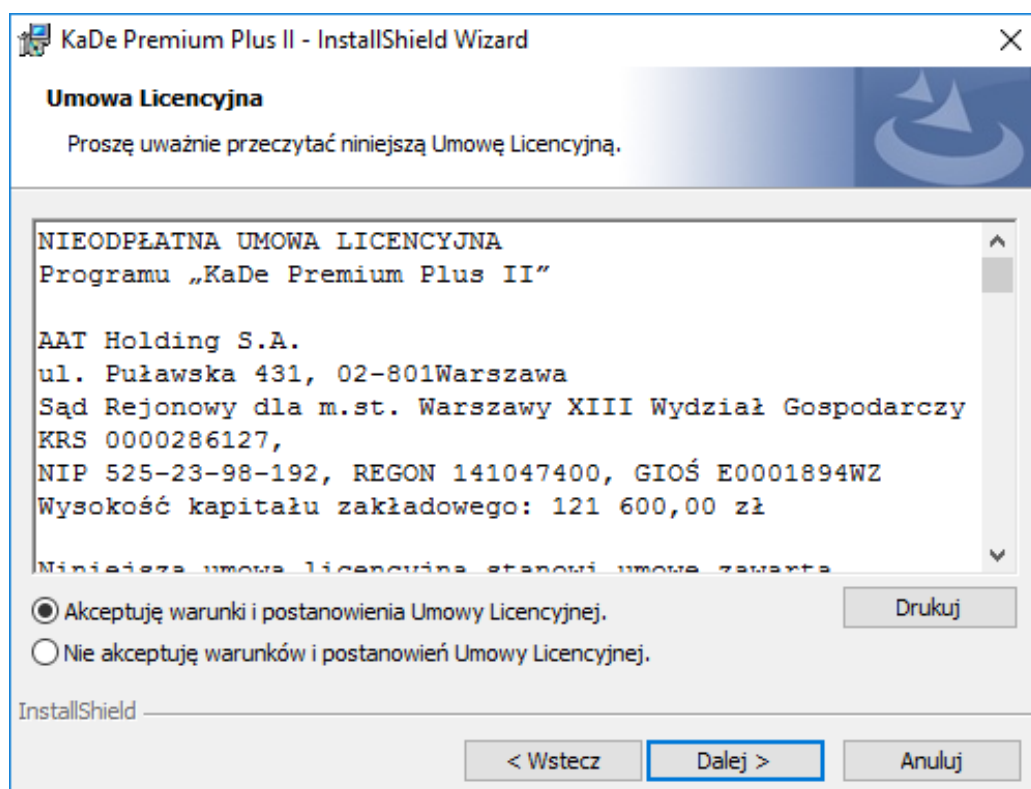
KaDe Premium Plus II - InstallShield Wizard

Umowa Licencyjna

Proszę uważnie przeczytać niniejszą Umowę Licencyjną.

NIEODPŁATNA UMOWA LICENCYJNA
Programu „KaDe Premium Plus II”

AAT Holding S.A.
ul. Puławska 431, 02-801Warszawa
Sąd Rejonowy dla m.st. Warszawy XIII Wydział Gospodarczy
KRS 0000286127,
NIP 525-23-98-192, REGON 141047400, GIOŚ E0001894WZ
Wysokość kapitału zakładowego: 121 600,00 zł

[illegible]

Akceptuję warunki i postanowienia Umowy Licencyjnej.

Nie akceptuję warunków i postanowień Umowy Licencyjnej.

Drukuj

InstallShield

< Wstecz

Dalej >

Anuluj